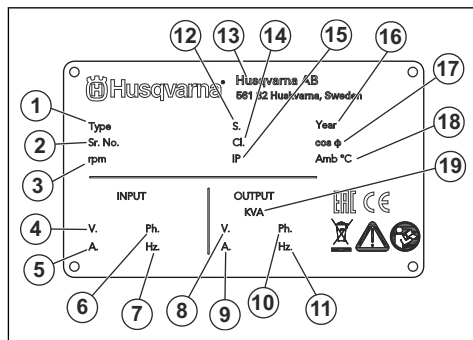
12 13 14 15 16

Husqvarna

Husqvarna AB
561 82 Huskvarna, Sweden

17

1 Type
2 Sr. No.
3 rpm

S.
Cl.
IP

Year
cos φ
Amb °C

18

INPUT

OUTPUT
KVA

19

4 V.
5 A.

Ph.
Hz.

V.
A.

Ph.
Hz.

EAC CE

6 7 8 9 10 11